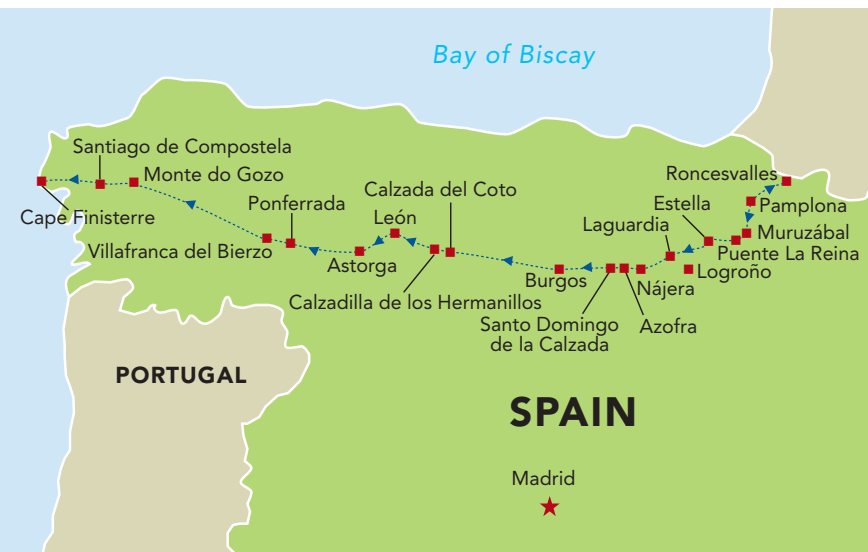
Bay of Biscay

Santiago de Compostela
Monte do Gozo
Cape Finisterre
Ponferrada
Villafranca del Bierzo
Calzada del Coto
León
Astorga
Calzadilla de los Hermanillos
Roncesvalles
Pamplona
Estella
Muruzábal
Laguardia
Puente La Reina
Logroño
Burgos
Nájera
Santo Domingo de la Calzada
Azofra

PORTUGAL

SPAIN

Madrid